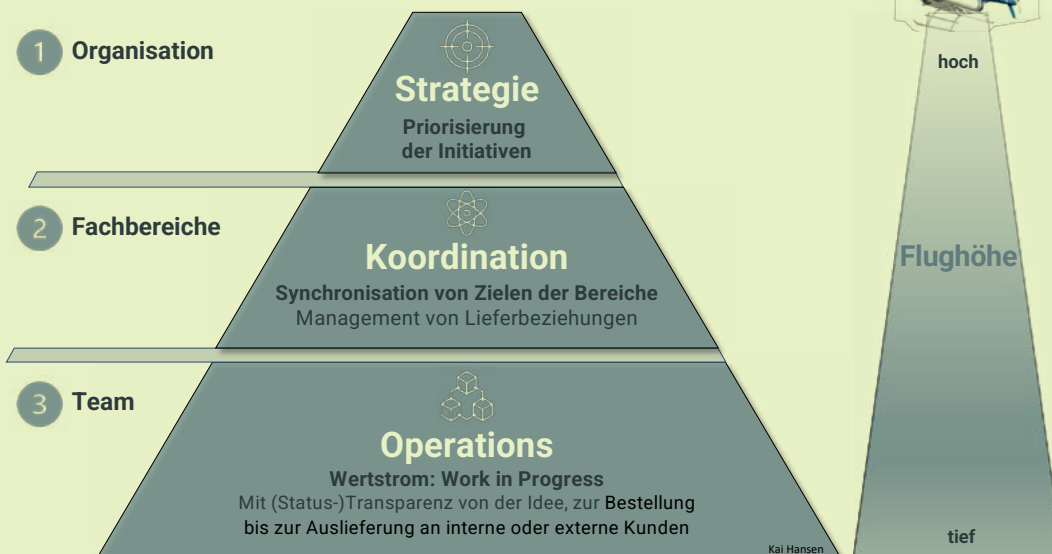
1 Organisation

Strategie
Priorisierung der Initiativen

2 Fachbereiche

Koordination
Synchronisation von Zielen der Bereiche
Management von Lieferbeziehungen

3 Team

Operations
Wertstrom: Work in Progress
Mit (Status-)Transparenz von der Idee, zur Bestellung bis zur Auslieferung an interne oder externe Kunden

Kai Hansen

hoch

Flughöhe

tief